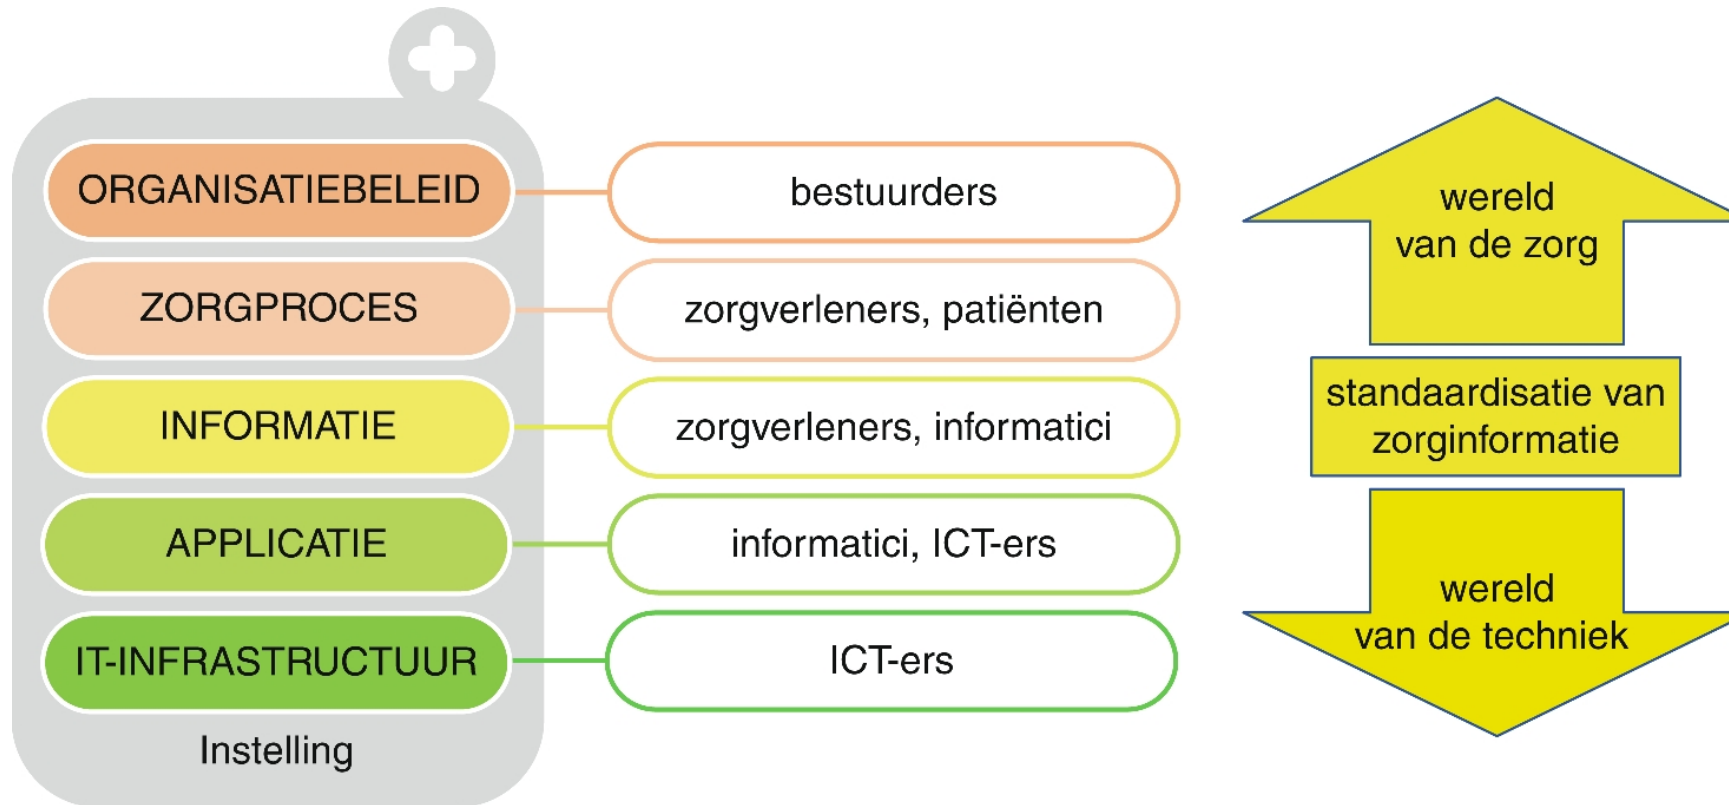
ORGANISATIEBELEID
ZORGPROCES
INFORMATIE
APPLICATIE
IT-INFRASTRUCTUUR
Instelling

bestuurders
zorgverleners, patiënten
zorgverleners, informatici
informatici, ICT-ers
ICT-ers

wereld van de zorg

standaardisatie van zorginformatie

wereld van de techniek